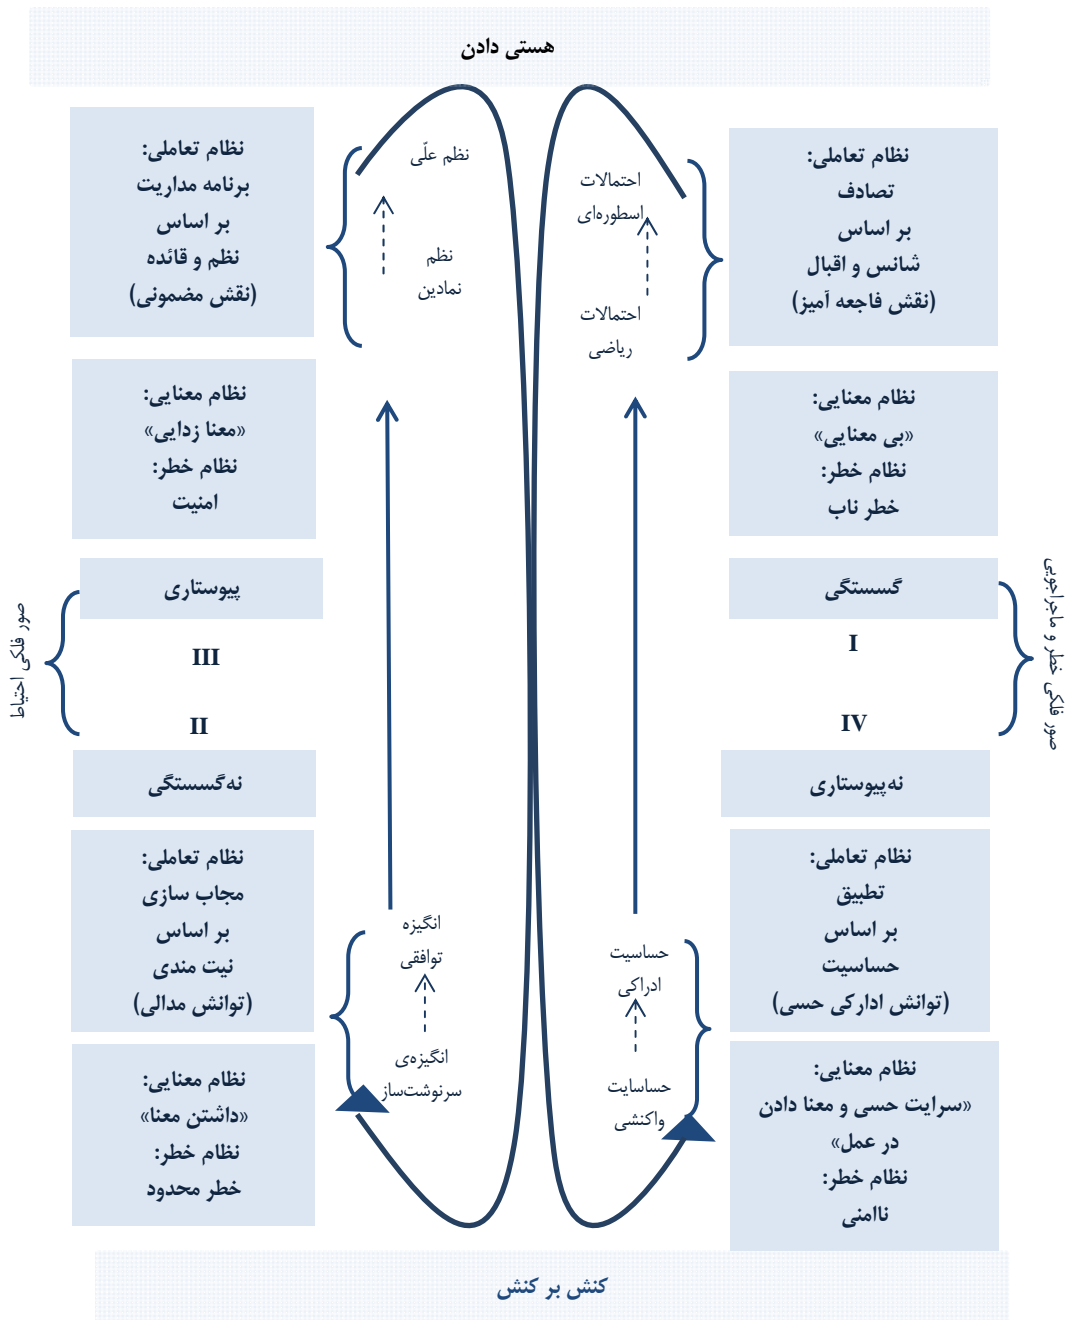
هستی دادن

نظام تعاملی:
تصادف
بر اساس
شانس و اقبال
(نقش فاجعه آمیز)

احتمالات
اسطوره‌ای

احتمالات
ریاضی

نظم علّی

نظم
نمادین

نظام تعاملی:
برنامه مداریت
بر اساس
نظم و قائده
(نقش مضمونی)

نظام معنایی:
«بی معنایی»
نظام خطر:
خطر ناب

نظام معنایی:
«معنا زدایی»
نظام خطر:
امنیت

صور فلکی خطر و ماجراجویی

گسستگی

I

IV

نه‌پیوستاری

صور فلکی احتیاط

پیوستاری

III

II

نه‌گسستگی

نظام تعاملی:
تطبیق
بر اساس
حساسیت
(توانش ادارکی حسی)

حساسیت
ادراکی

حساسایت
واکنشی

انگیزه
توافقی

انگیزه‌ی
سرنوشت‌ساز

نظام تعاملی:
مجاب سازی
بر اساس
نیت مندی
(توانش مدالی)

نظام معنایی:
«سرایت حسی و معنا دادن
در عمل»
نظام خطر:
ناامنی

نظام معنایی:
«داشتن معنا»
نظام خطر:
خطر محدود

کنش بر کنش